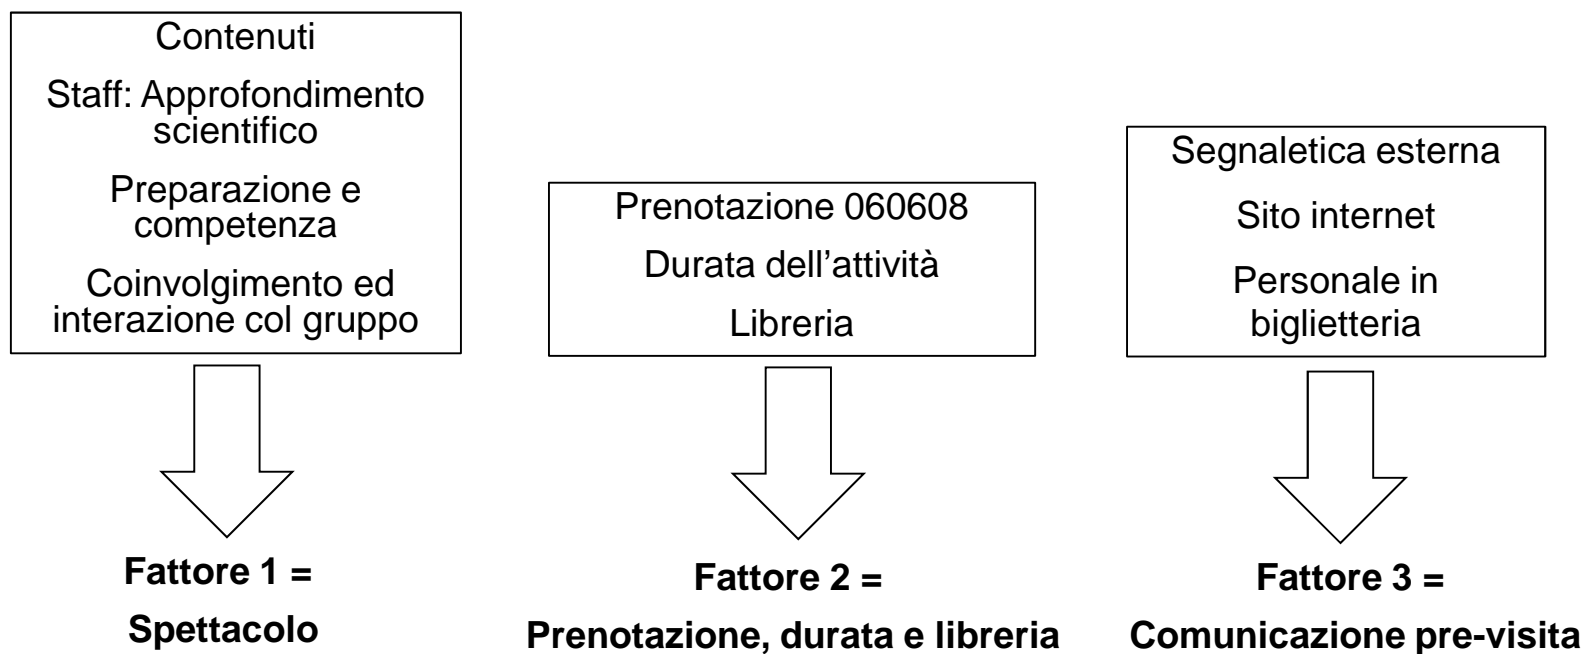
Contenuti

Staff: Approfondimento scientifico

Preparazione e competenza

Coinvolgimento ed interazione col gruppo

**Fattore 1 =**

**Spettacolo**

Prenotazione 060608

Durata dell’attività

Libreria

**Fattore 2 =**

**Prenotazione, durata e libreria**

Segnaletica esterna

Sito internet

Personale in biglietteria

**Fattore 3 =**

**Comunicazione pre-visita**